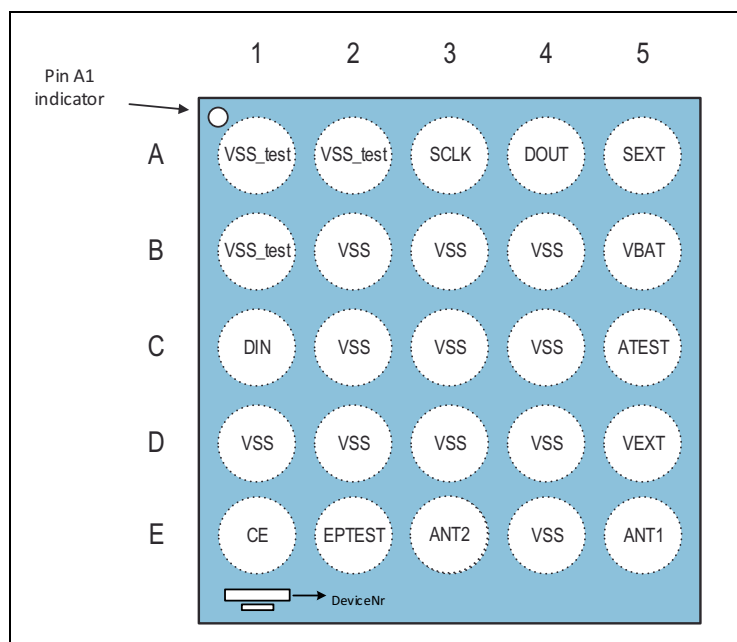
Pin A1 indicator

| | 1 | 2 | 3 | 4 | 5 |
|---|---|---|---|---|---|
| A | VSS_test | VSS_test | SCLK | DOUT | SEXT |
| B | VSS_test | VSS | VSS | VSS | VBAT |
| C | DIN | VSS | VSS | VSS | ATEST |
| D | VSS | VSS | VSS | VSS | VEXT |
| E | CE | EPTEST | ANT2 | VSS | ANT1 |

DeviceNr